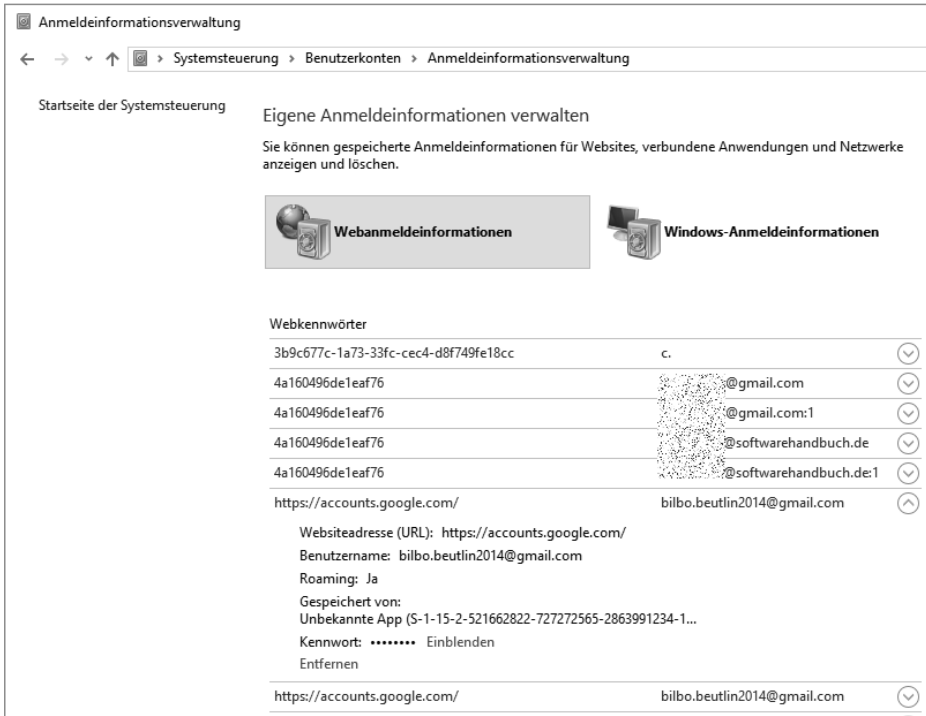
Anmeldeinformationsverwaltung

← → ˅ ↑ › Systemsteuerung › Benutzerkonten › Anmeldeinformationsverwaltung

Startseite der Systemsteuerung

Eigene Anmeldeinformationen verwalten

Sie können gespeicherte Anmeldeinformationen für Websites, verbundene Anwendungen und Netzwerke anzeigen und löschen.

Webanmeldeinformationen

Windows-Anmeldeinformationen

Webkennwörter

| | |
|---|---|
| 3b9c677c-1a73-33fc-cec4-d8f749fe18cc | c. |
| 4a160496de1eaf76 | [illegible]@gmail.com |
| 4a160496de1eaf76 | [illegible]@gmail.com:1 |
| 4a160496de1eaf76 | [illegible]@softwarehandbuch.de |
| 4a160496de1eaf76 | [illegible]@softwarehandbuch.de:1 |
| https://accounts.google.com/ | bilbo.beutlin2014@gmail.com |

Websiteadresse (URL): https://accounts.google.com/
Benutzername: bilbo.beutlin2014@gmail.com
Roaming: Ja
Gespeichert von:
Unbekannte App (S-1-15-2-521662822-727272565-2863991234-1...
Kennwort: •••••••• Einblenden
Entfernen

https://accounts.google.com/ bilbo.beutlin2014@gmail.com